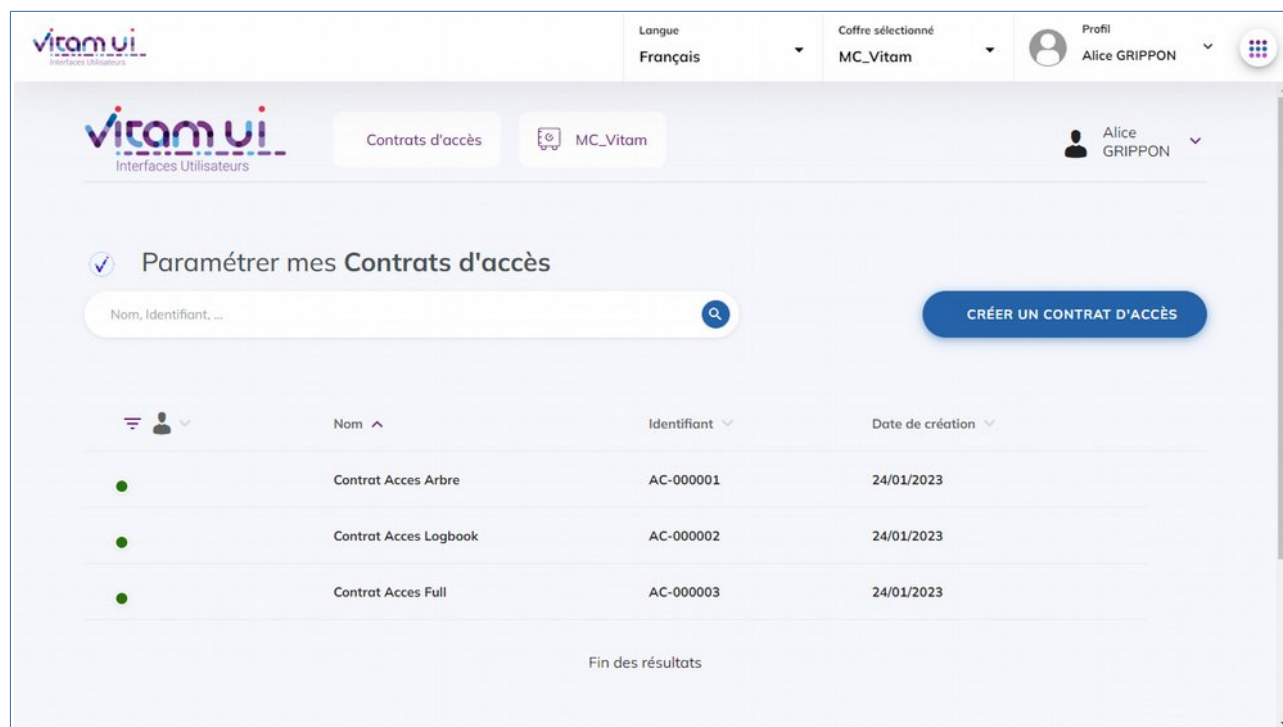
vitam ui
Interfaces Utilisateurs

Langue
Français

Coffre sélectionné
MC_Vitam

Profil
Alice GRIPPON

vitam ui
Interfaces Utilisateurs

Contrats d'accès

MC_Vitam

Alice GRIPPON

Paramétrer mes **Contrats d'accès**

Nom, Identifiant, ...

CRÉER UN CONTRAT D'ACCÈS

| | Nom | Identifiant | Date de création |
|---|---|---|---|
| | Contrat Acces Arbre | AC-000001 | 24/01/2023 |
| | Contrat Acces Logbook | AC-000002 | 24/01/2023 |
| | Contrat Acces Full | AC-000003 | 24/01/2023 |

Fin des résultats